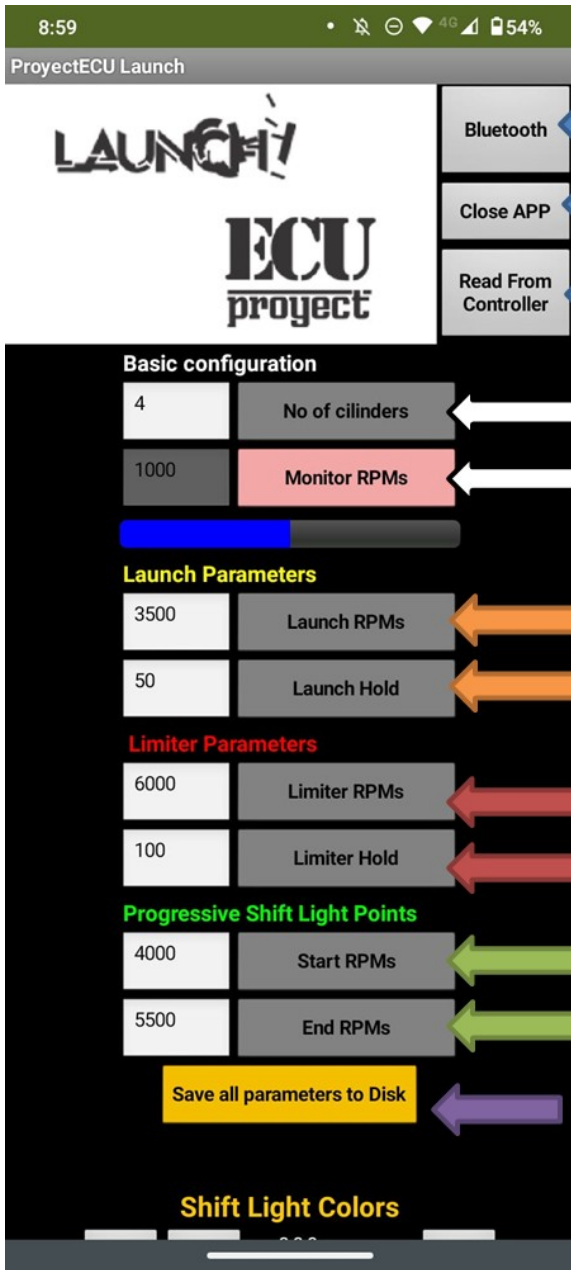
8:59 • 4G 54%

ProyectECU Launch

LAUNCH!

ECU proyect

Bluetooth

Close APP

Read From Controller

Basic configuration

4

No of cilinders

1000

Monitor RPMs

Launch Parameters

3500

Launch RPMs

50

Launch Hold

Limiter Parameters

6000

Limiter RPMs

100

Limiter Hold

Progressive Shift Light Points

4000

Start RPMs

5500

End RPMs

Save all parameters to Disk

Shift Light Colors